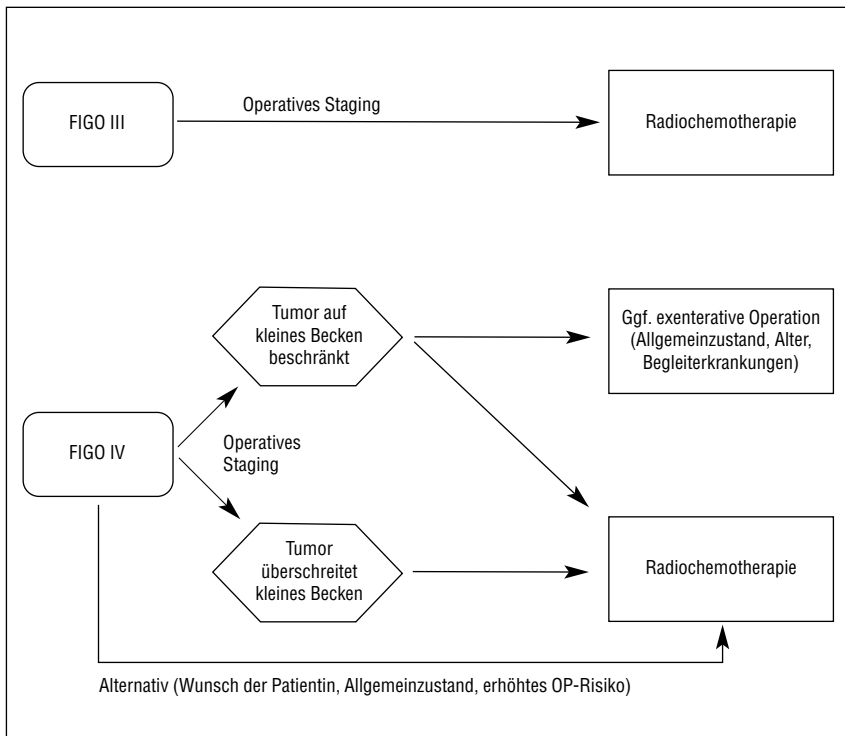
FIGO III

Operatives Staging

Radiochemotherapie

Tumor auf kleines Becken beschränkt

Ggf. exenterative Operation (Allgemeinzustand, Alter, Begleiterkrankungen)

FIGO IV

Operatives Staging

Tumor überschreitet kleines Becken

Radiochemotherapie

Alternativ (Wunsch der Patientin, Allgemeinzustand, erhöhtes OP-Risiko)